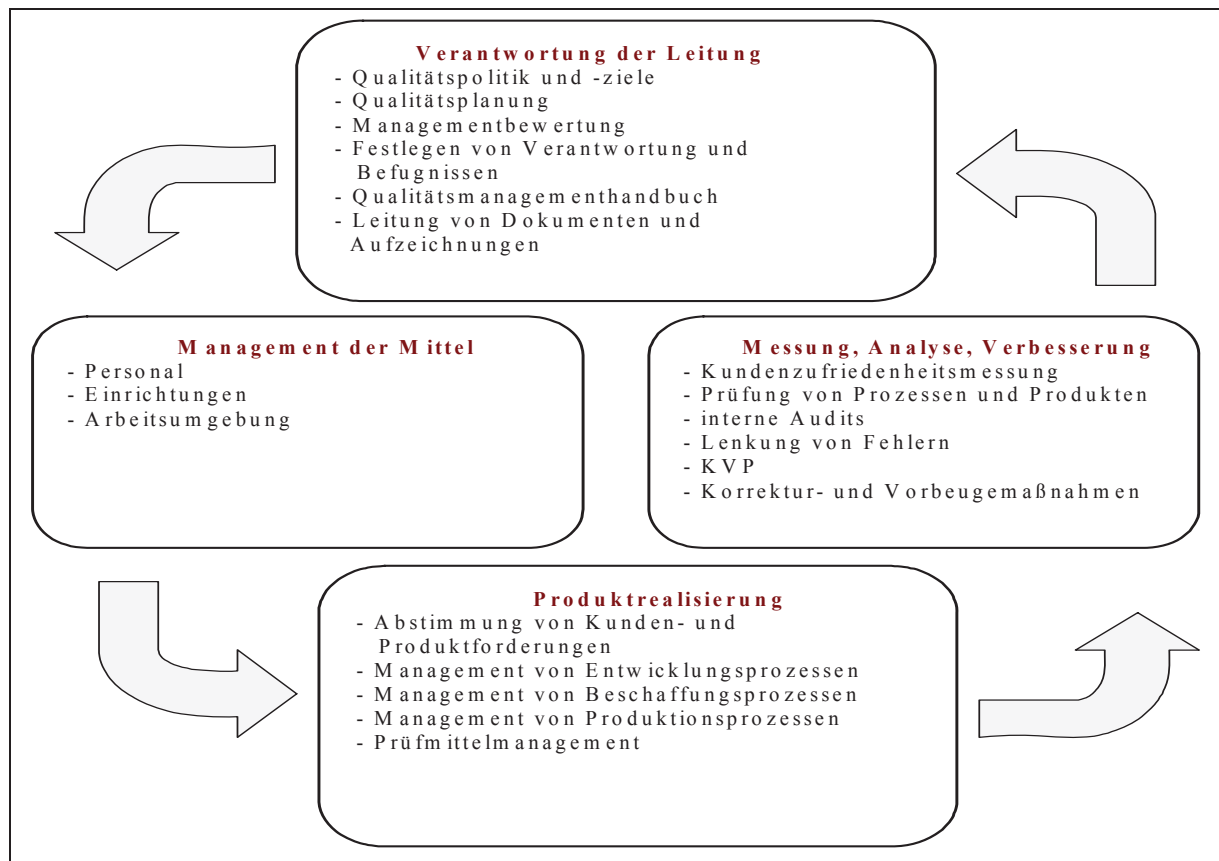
Verantwortung der Leitung
- Qualitätspolitik und -ziele
- Qualitätsplanung
- Managementbewertung
- Festlegen von Verantwortung und Befugnissen
- Qualitätsmanagementhandbuch
- Leitung von Dokumenten und Aufzeichnungen

Management der Mittel
- Personal
- Einrichtungen
- Arbeitsumgebung

Messung, Analyse, Verbesserung
- Kundenzufriedenheitsmessung
- Prüfung von Prozessen und Produkten
- interne Audits
- Lenkung von Fehlern
- KVP
- Korrektur- und Vorbeugemaßnahmen

Produktrealisierung
- Abstimmung von Kunden- und Produktforderungen
- Management von Entwicklungsprozessen
- Management von Beschaffungsprozessen
- Management von Produktionsprozessen
- Prüfmittelmanagement